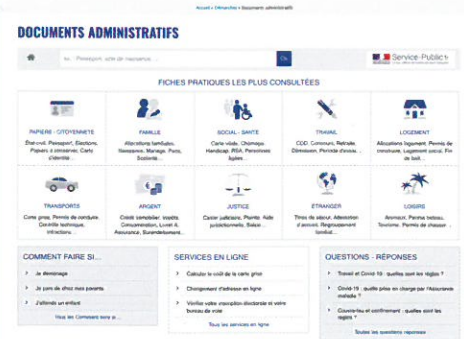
Accueil > Démarches > Documents administratifs

DOCUMENTS ADMINISTRATIFS

Ex. : Passeport, acte de naissance...

Ok

Service-Public.fr

FICHES PRATIQUES LES PLUS CONSULTÉES

PAPIERS - CITOYENNETÉ
État-civil, Passeport, Élections, Papiers à conserver, Carte d'identité...

FAMILLE
Allocations familiales, Naissance, Mariage, Pacs, Scolarité...

SOCIAL - SANTÉ
Carte vitale, Chômage, Handicap, RSA, Personnes âgées...

TRAVAIL
CDD, Concours, Retraite, Démission, Période d'essai...

LOGEMENT
Allocations logement, Permis de construire, Logement social, Fin de bail...

TRANSPORTS
Carte grise, Permis de conduire, Contrôle technique, Infractions...

ARGENT
Crédit immobilier, Impôts, Consommation, Livret A, Assurance, Surendettement...

JUSTICE
Casier judiciaire, Plainte, Aide juridictionnelle, Saisie...

ÉTRANGER
Titres de séjour, Attestation d'accueil, Regroupement familial...

LOISIRS
Animaux, Permis bateau, Tourisme, Permis de chasser...

COMMENT FAIRE SI...
Je déménage
Je perds un proche
J'attends un enfant
Tous les Comment faire si...

SERVICES EN LIGNE
Calculer le coût de la carte grise
Changement d'adresse en ligne
Vérifier votre inscription électorale et votre bureau de vote
Tous les services en ligne

QUESTIONS - RÉPONSES
Travail et Covid-19 : quelles sont les règles ?
Covid-19 : quelle prise en charge par l'Assurance maladie ?
Couvre-feu et confinement : quelles sont les règles ?
Toutes les questions réponses